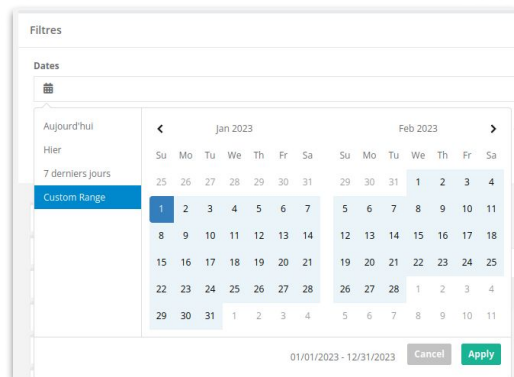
Filtres

Dates

Aujourd'hui
Hier
7 derniers jours
Custom Range

Jan 2023

| Su | Mo | Tu | We | Th | Fr | Sa |
|---|---|---|---|---|---|---|
| 25 | 26 | 27 | 28 | 29 | 30 | 31 |
| 1 | 2 | 3 | 4 | 5 | 6 | 7 |
| 8 | 9 | 10 | 11 | 12 | 13 | 14 |
| 15 | 16 | 17 | 18 | 19 | 20 | 21 |
| 22 | 23 | 24 | 25 | 26 | 27 | 28 |
| 29 | 30 | 31 | 1 | 2 | 3 | 4 |

Feb 2023

| Su | Mo | Tu | We | Th | Fr | Sa |
|---|---|---|---|---|---|---|
| 29 | 30 | 31 | 1 | 2 | 3 | 4 |
| 5 | 6 | 7 | 8 | 9 | 10 | 11 |
| 12 | 13 | 14 | 15 | 16 | 17 | 18 |
| 19 | 20 | 21 | 22 | 23 | 24 | 25 |
| 26 | 27 | 28 | 1 | 2 | 3 | 4 |
| 5 | 6 | 7 | 8 | 9 | 10 | 11 |

01/01/2023 - 12/31/2023 Cancel Apply